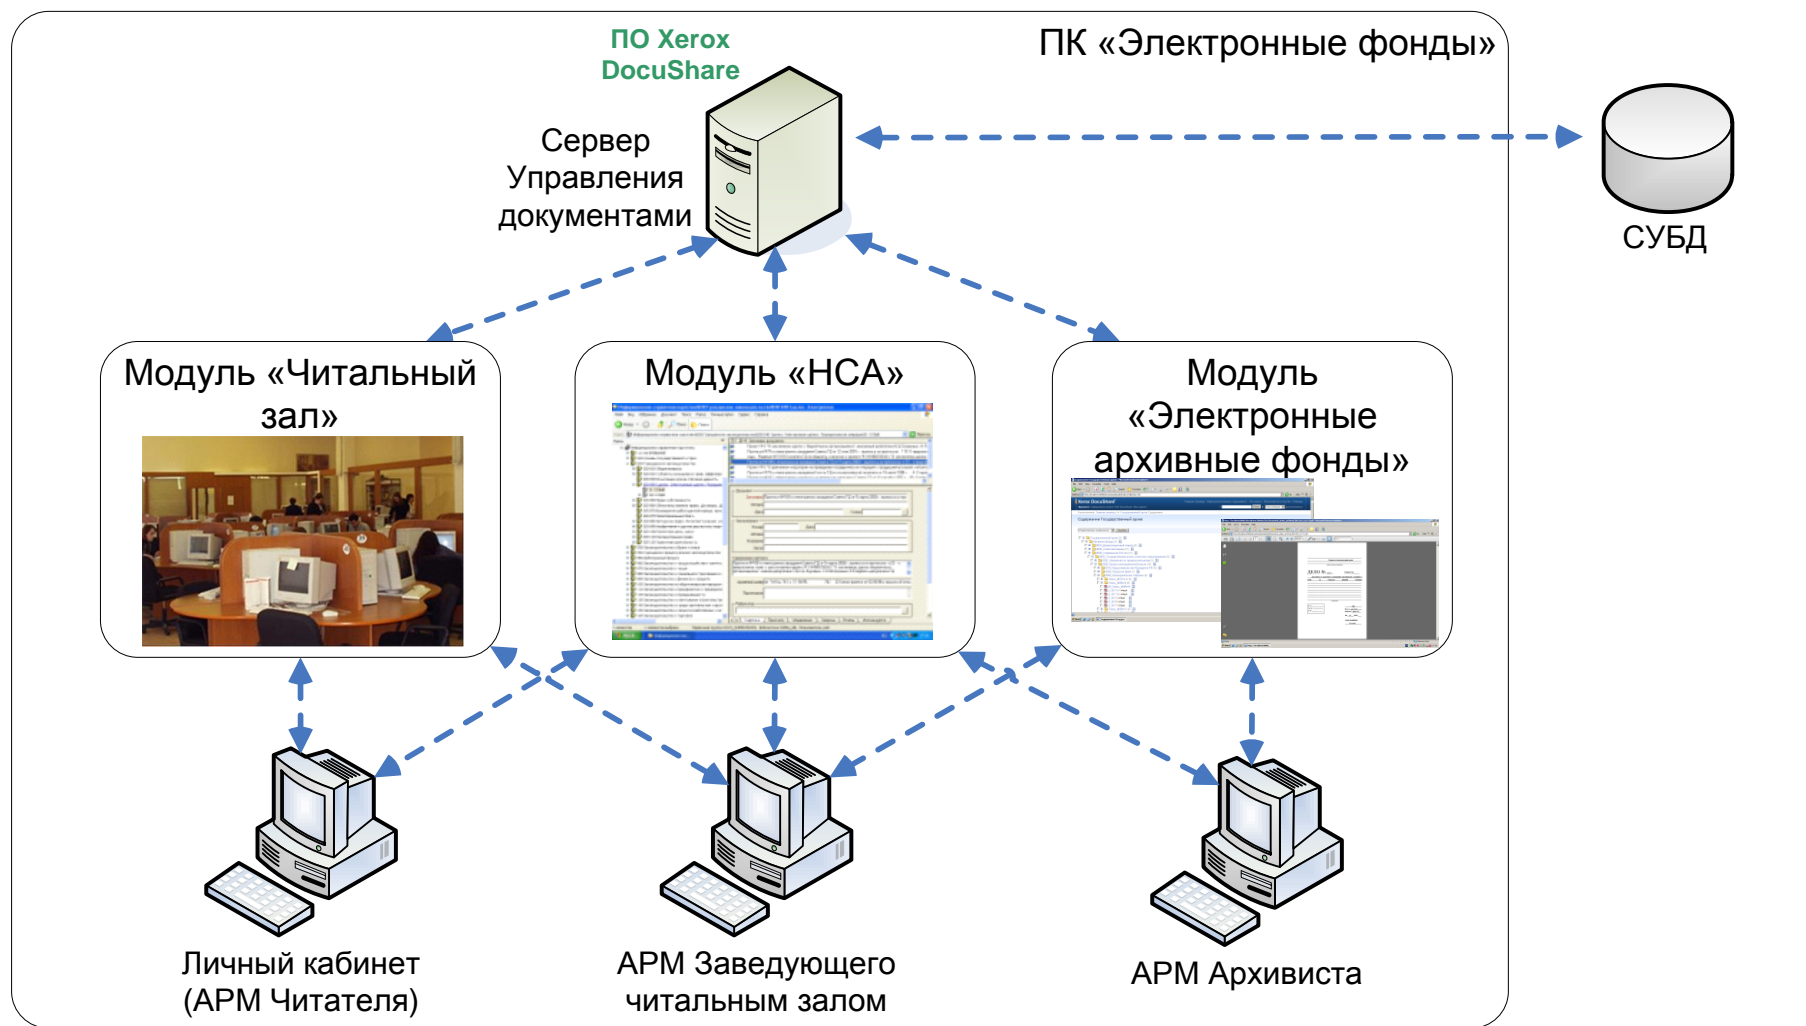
ПО Xerox DocuShare

ПК «Электронные фонды»

Сервер Управления документами

СУБД

Модуль «Читальный зал»

Модуль «НСА»

Модуль «Электронные архивные фонды»

Личный кабинет (АРМ Читателя)

АРМ Заведующего читальным залом

АРМ Архивиста